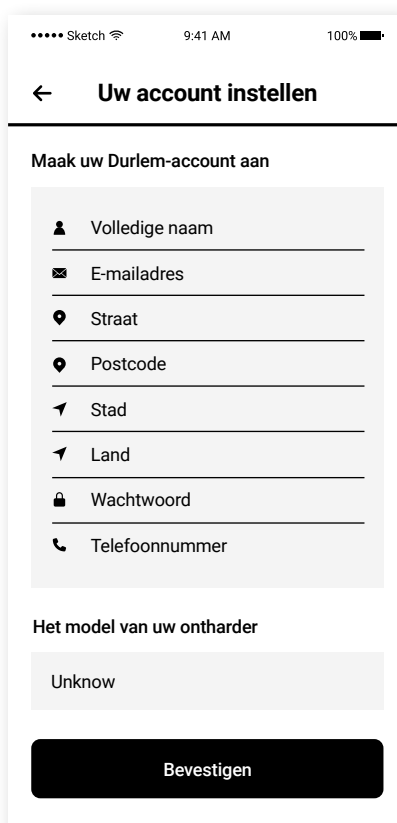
••••• Sketch 9:41 AM 100%

← Uw account instellen

Maak uw Durlem-account aan

Volledige naam

E-mailadres

Straat

Postcode

Stad

Land

Wachtwoord

Telefoonnummer

Het model van uw ontharder

Unknow

Bevestigen